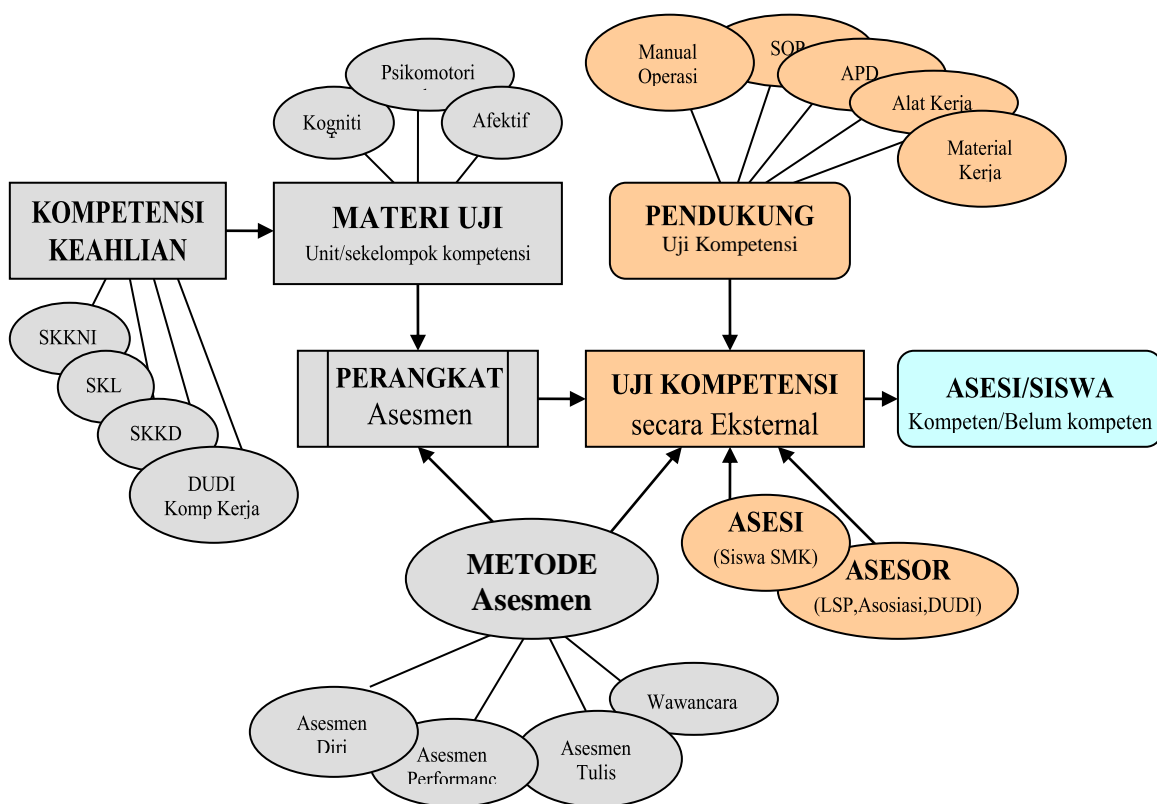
Psikomotori

Kogniti

Afektif

Manual Operasi

SOP

APD

Alat Kerja

Material Kerja

KOMPETENSI KEAHLIAN

MATERI UJI
Unit/sekelompok kompetensi

PENDUKUNG
Uji Kompetensi

SKKNI

SKL

SKKD

DUDI
Komp Kerja

PERANGKAT
Asesmen

UJI KOMPETENSI
secara Eksternal

ASESI/SISWA
Kompeten/Belum kompeten

ASESI
(Siswa SMK)

ASESOR
(LSP,Asosiasi,DUDI)

METODE
Asesmen

Asesmen Diri

Asesmen Performanc

Asesmen Tulis

Wawancara